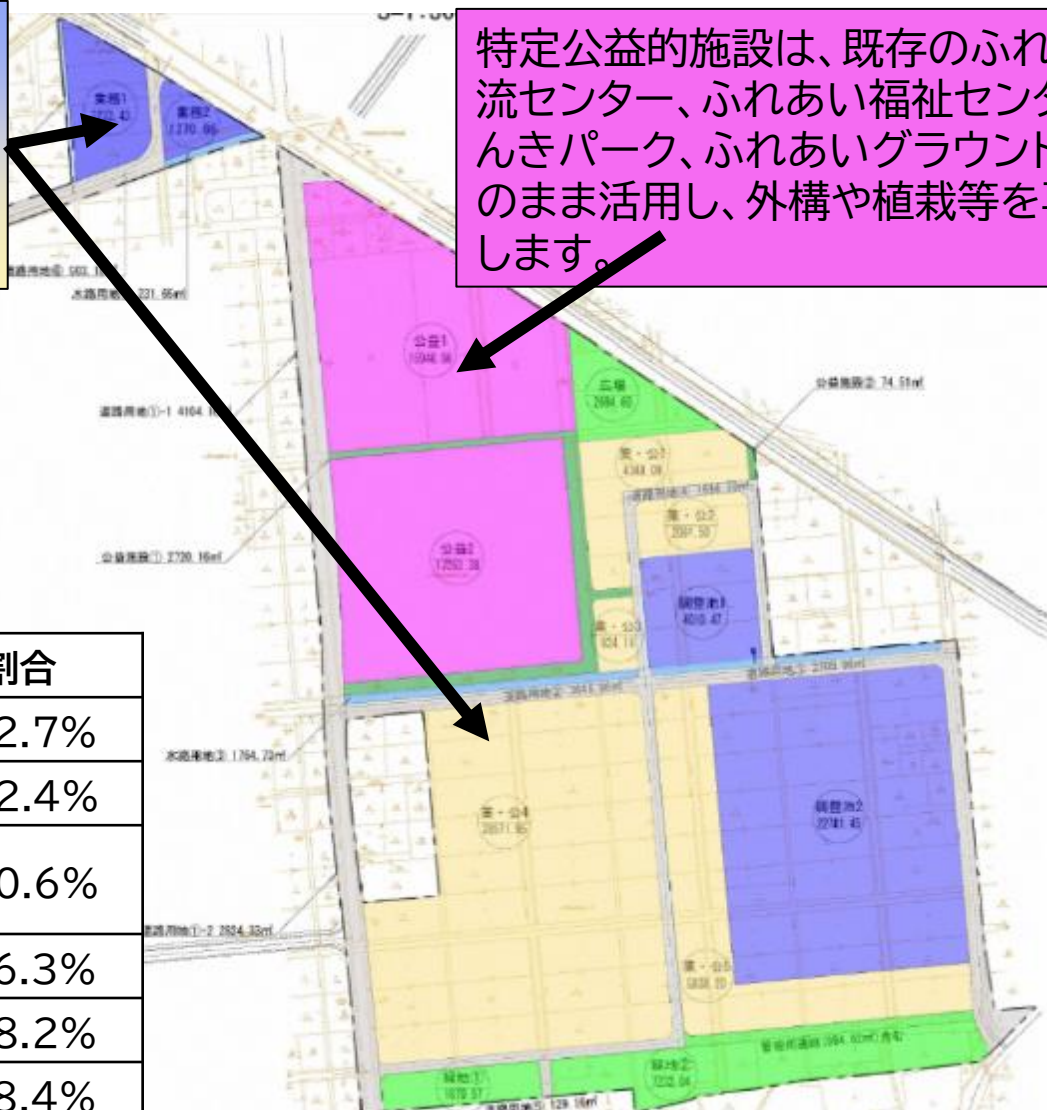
特定公益的施設は、既存のふれ
流センター、ふれあい福祉センタ
んきパーク、ふれあいグラウント
のまま活用し、外構や植栽等を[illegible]
します。

業務1
業務2
1270.96
水路用地① 231.66㎡
道路用地①-1 4104.1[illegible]
公益1
15946.56
広場
2684.60
公益施設② 74.51㎡
業・公1
4348.08
道路用地④ 1644.33㎡
業・公2
2597.50
公益施設① 2720.16㎡
公益2
12552.38
業・公3
824.16
調整池1
4010.47
道路用地③ 2709.96㎡
道路用地② 3843.96㎡
水路用地③ 1764.73㎡
業・公4
28671.95
調整池2
22741.45
道路用地①-2 2624.33㎡
業・公5
5808.20
管理用通路 (984.60㎡)含む
緑地①
1670.57
緑地②
7232.04
道路用地⑤ 129.16㎡

| 割合 |
|---|
| 2.7% |
| 2.4% |
| 0.6% |
| 6.3% |
| 8.2% |
| 8.4% |